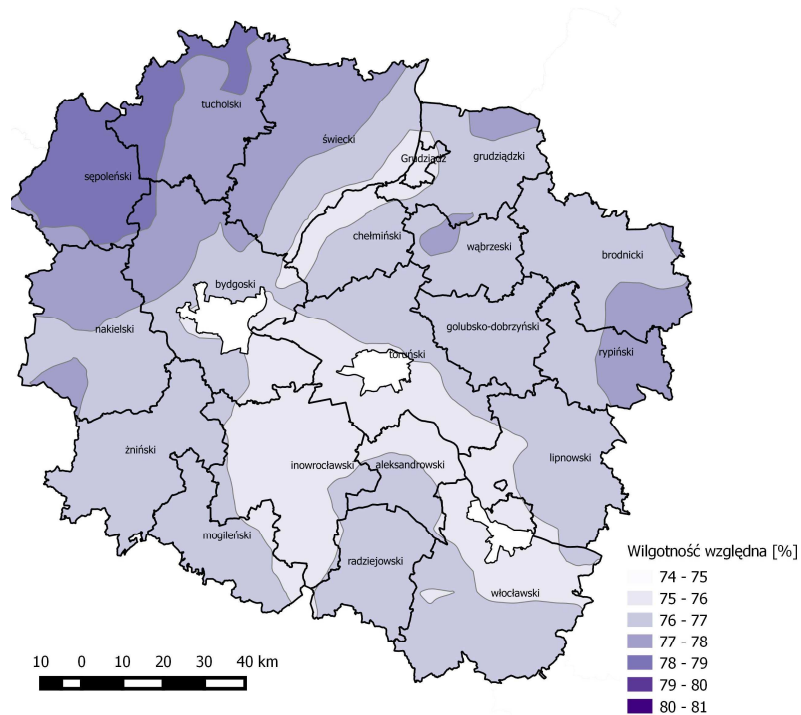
tucholski
sępoleński
świecki
Grudziądz
grudziądzki
chełmiński
wąbrzeski
brodnicki
bydgoski
nakielski
golubsko-dobrzyński
toruński
rypiński
żniński
inowrocławski
aleksandrowski
lipnowski
mogileński
radziejowski
włocławski

Wilgotność względna [%]
74 - 75
75 - 76
76 - 77
77 - 78
78 - 79
79 - 80
80 - 81

10 0 10 20 30 40 km